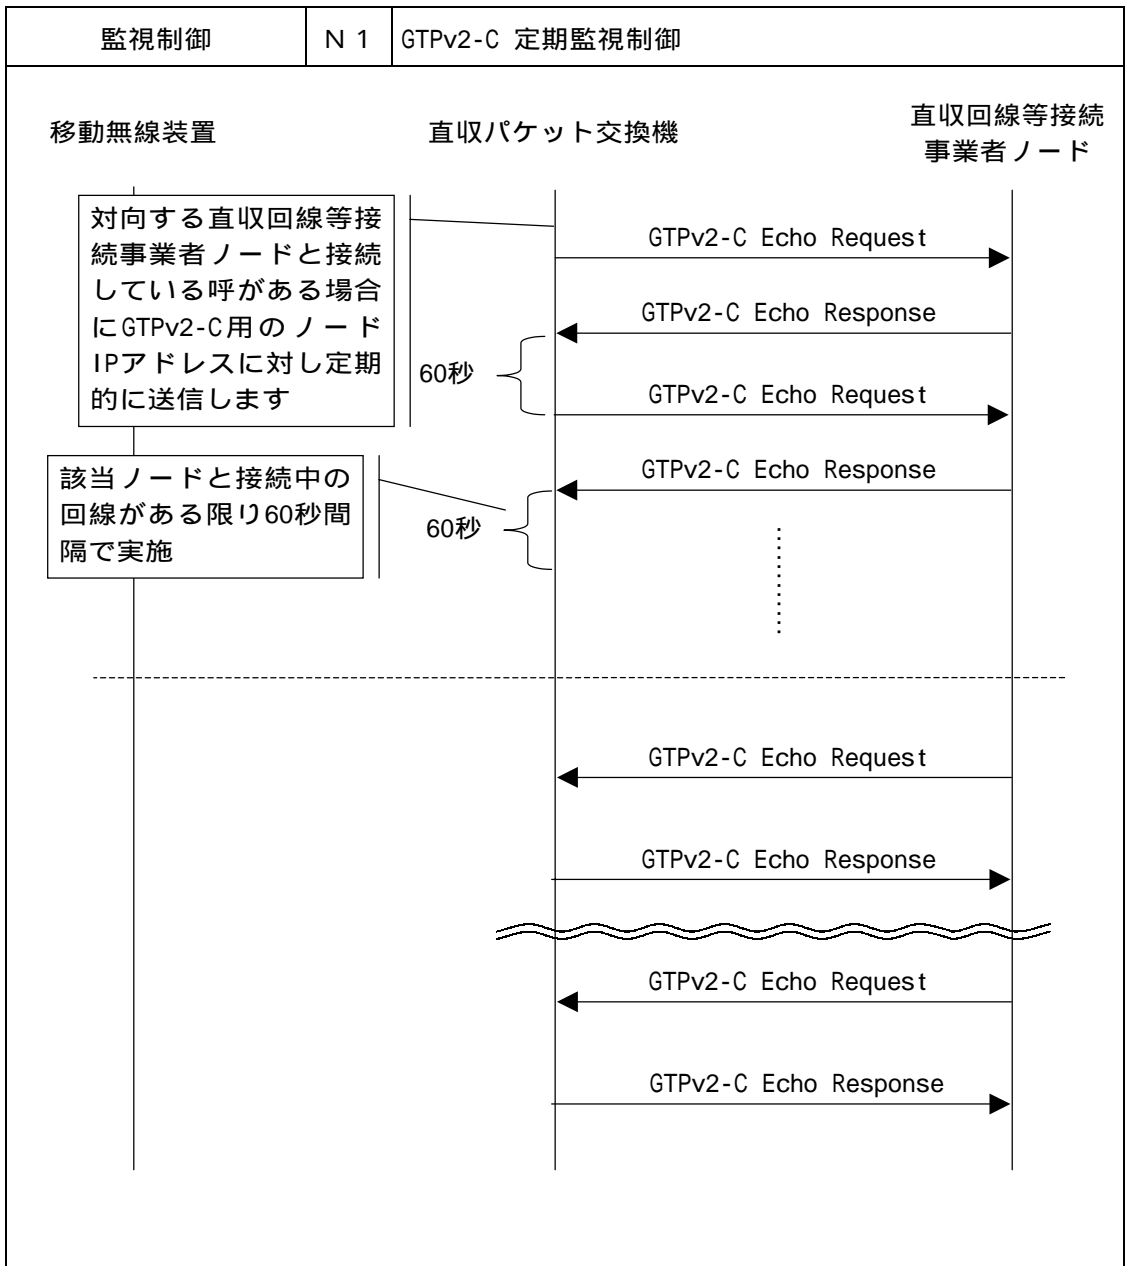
| 監視制御 | N 1 | GTPv2-C 定期監視制御 |
|---|---|---|

移動無線装置

直収パケット交換機

直収回線等接続事業者ノード

対向する直収回線等接続事業者ノードと接続している呼がある場合にGTPv2-C用のノードIPアドレスに対し定期的に送信します

GTPv2-C Echo Request

GTPv2-C Echo Response

60秒

GTPv2-C Echo Request

該当ノードと接続中の回線がある限り60秒間隔で実施

GTPv2-C Echo Response

60秒

GTPv2-C Echo Request

GTPv2-C Echo Response

GTPv2-C Echo Request

GTPv2-C Echo Response